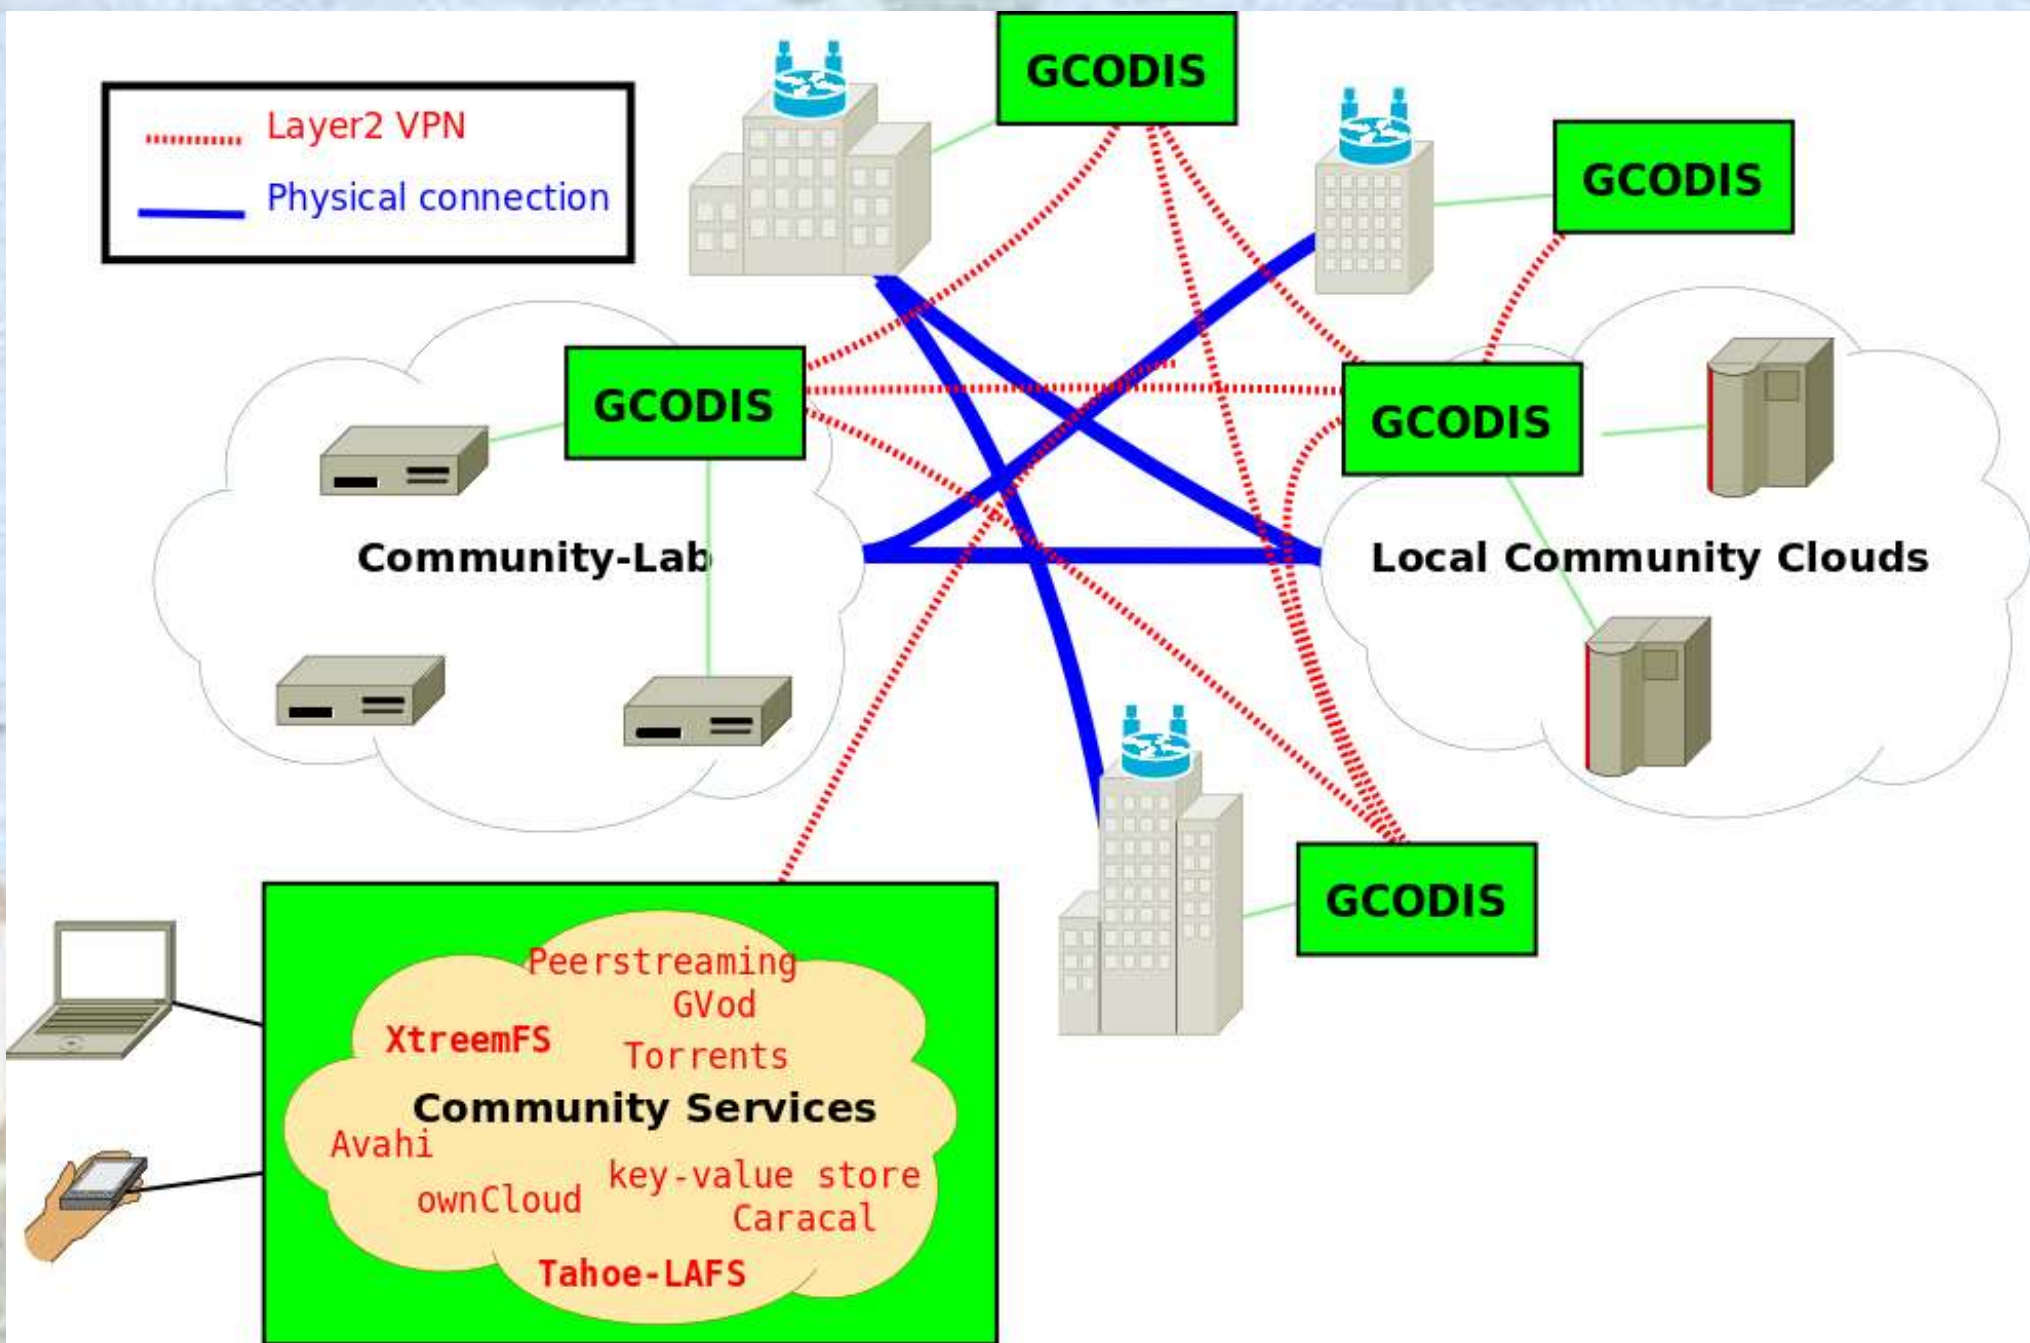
Layer2 VPN
Physical connection

GCODIS

GCODIS

GCODIS

GCODIS

GCODIS

Community-Lab

Local Community Clouds

Peerstreaming
GVod
XtreemFS
Torrents
Community Services
Avahi
key-value store
ownCloud
Caracal
Tahoe-LAFS